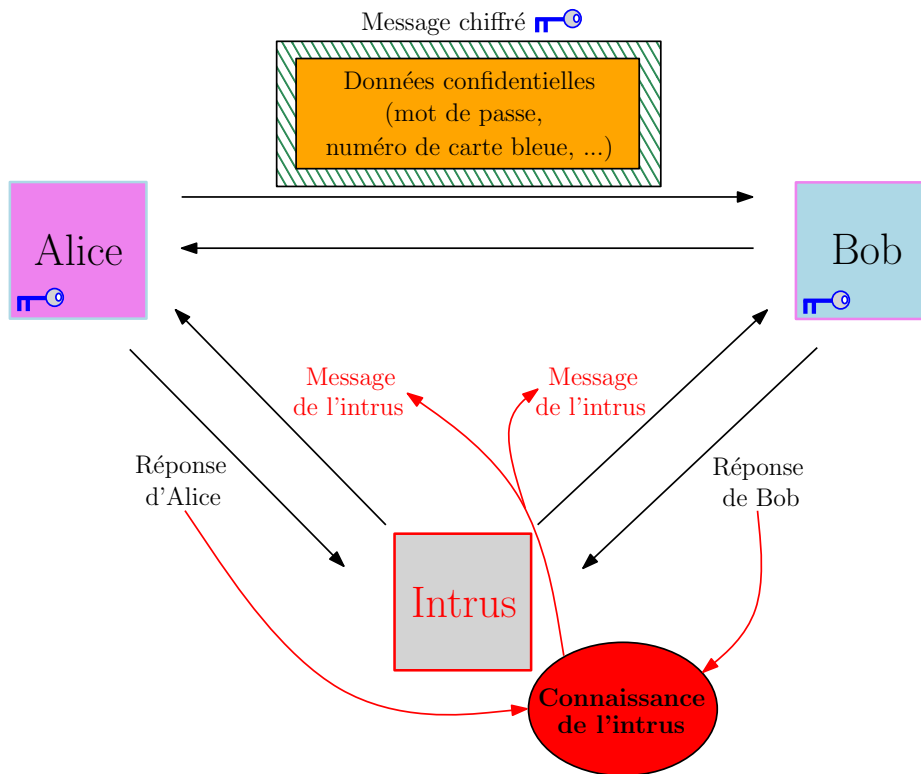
Message chiffré

Données confidentielles
(mot de passe,
numéro de carte bleue, ...)

Alice

Bob

Message
de l'intrus

Message
de l'intrus

Réponse
d'Alice

Réponse
de Bob

Intrus

Connaissance
de l'intrus